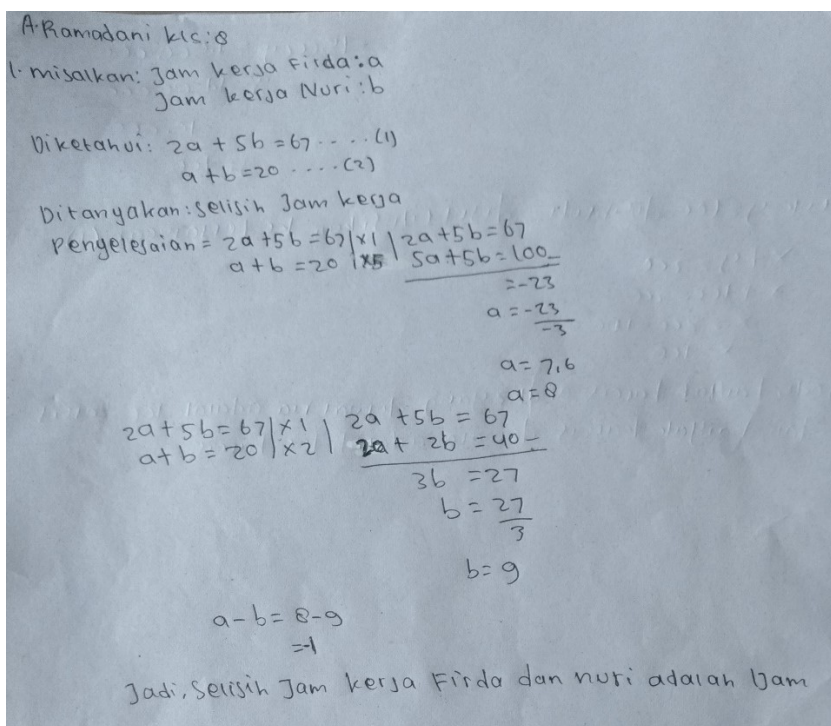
A.Ramadani kls:8

1. misalkan: Jam kerja Firda: a
Jam kerja Nuri: b

Diketahui: $2a+5b=67$ . . . . (1)
$a+b=20$ . . . . (2)

Ditanyakan: selisih Jam kerja

pengelesaian = $2a+5b=67 | \times 1 |$ $2a+5b=67$
$a+b=20 | \times 5 |$ $5a+5b=100$ −
$=-23$
$a=\frac{-23}{-3}$
$a=7,6$
$a=8$

$2a+5b=67 | \times 1 |$ $2a+5b=67$
$a+b=20 | \times 2 |$ $2a+2b=40$ −
$3b=27$
$b=\frac{27}{3}$
$b=9$

$a-b=8-9$
$=-1$

Jadi, selisih Jam kerja Firda dan nuri adalah 1Jam